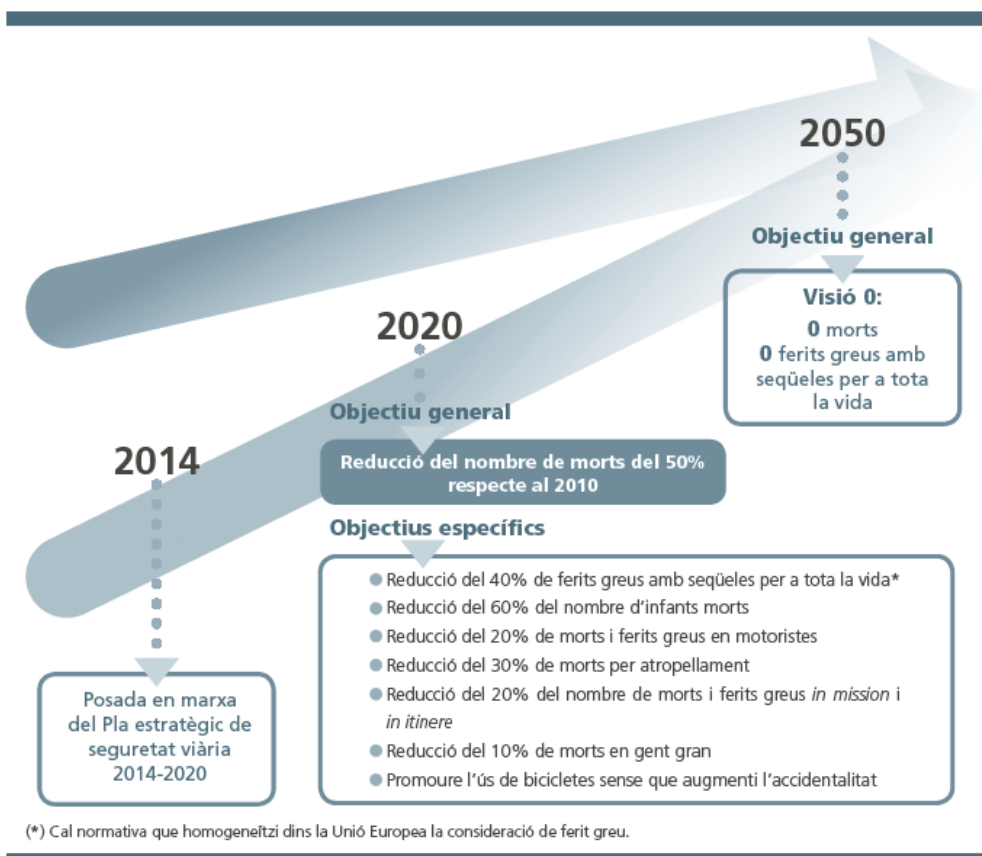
2050

Objectiu general

Visió 0:
0 morts
0 ferits greus amb seqüeles per a tota la vida

2020

Objectiu general

Reducció del nombre de morts del 50% respecte al 2010

Objectius específics

- Reducció del 40% de ferits greus amb seqüeles per a tota la vida*
- Reducció del 60% del nombre d'infants morts
- Reducció del 20% de morts i ferits greus en motoristes
- Reducció del 30% de morts per atropellament
- Reducció del 20% del nombre de morts i ferits greus *in mission* i *in itinere*
- Reducció del 10% de morts en gent gran
- Promoure l'ús de bicicletes sense que augmenti l'accidentalitat

2014

Posada en marxa del Pla estratègic de seguretat viària 2014-2020

(*) Cal normativa que homogeneïtzi dins la Unió Europea la consideració de ferit greu.